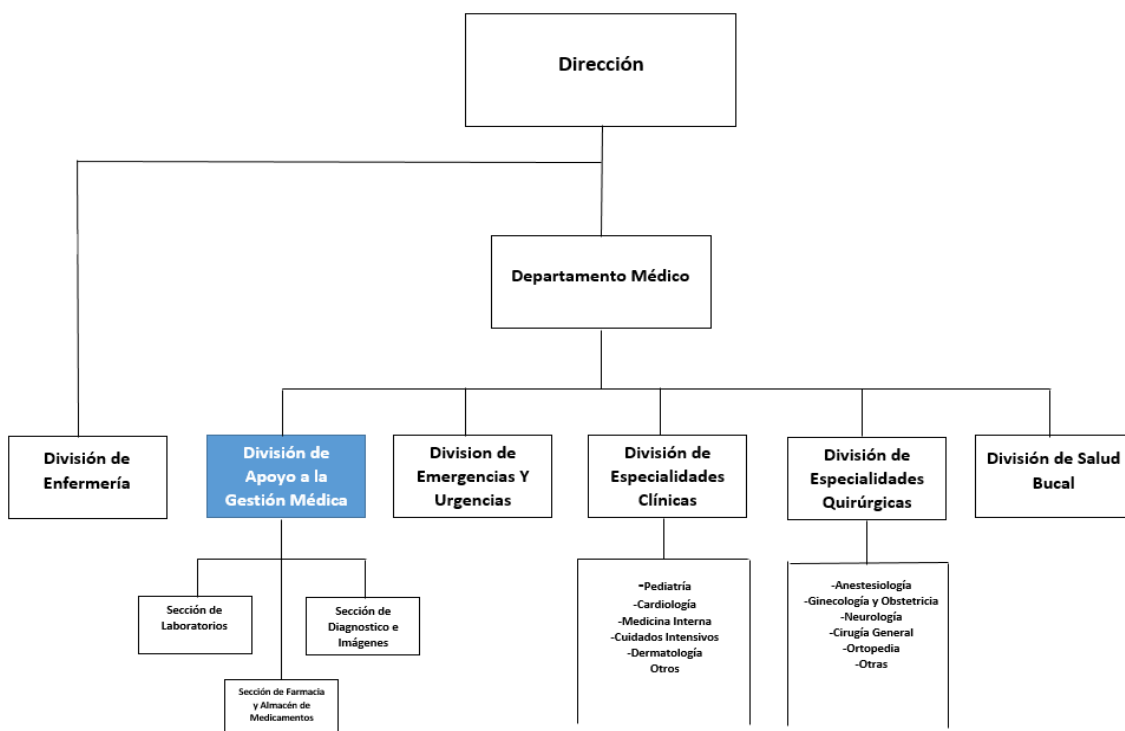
Dirección

Departamento Médico

División de Enfermería

División de Apoyo a la Gestión Médica

Division de Emergencias Y Urgencias

División de Especialidades Clínicas

División de Especialidades Quirúrgicas

División de Salud Bucal

Sección de Laboratorios

Sección de Diagnostico e Imágenes

Sección de Farmacia y Almacén de Medicamentos

-Pediatría
-Cardiología
-Medicina Interna
-Cuidados Intensivos
-Dermatología
Otros

-Anestesiología
-Ginecología y Obstetricia
-Neurología
-Cirugía General
-Ortopedia
-Otras